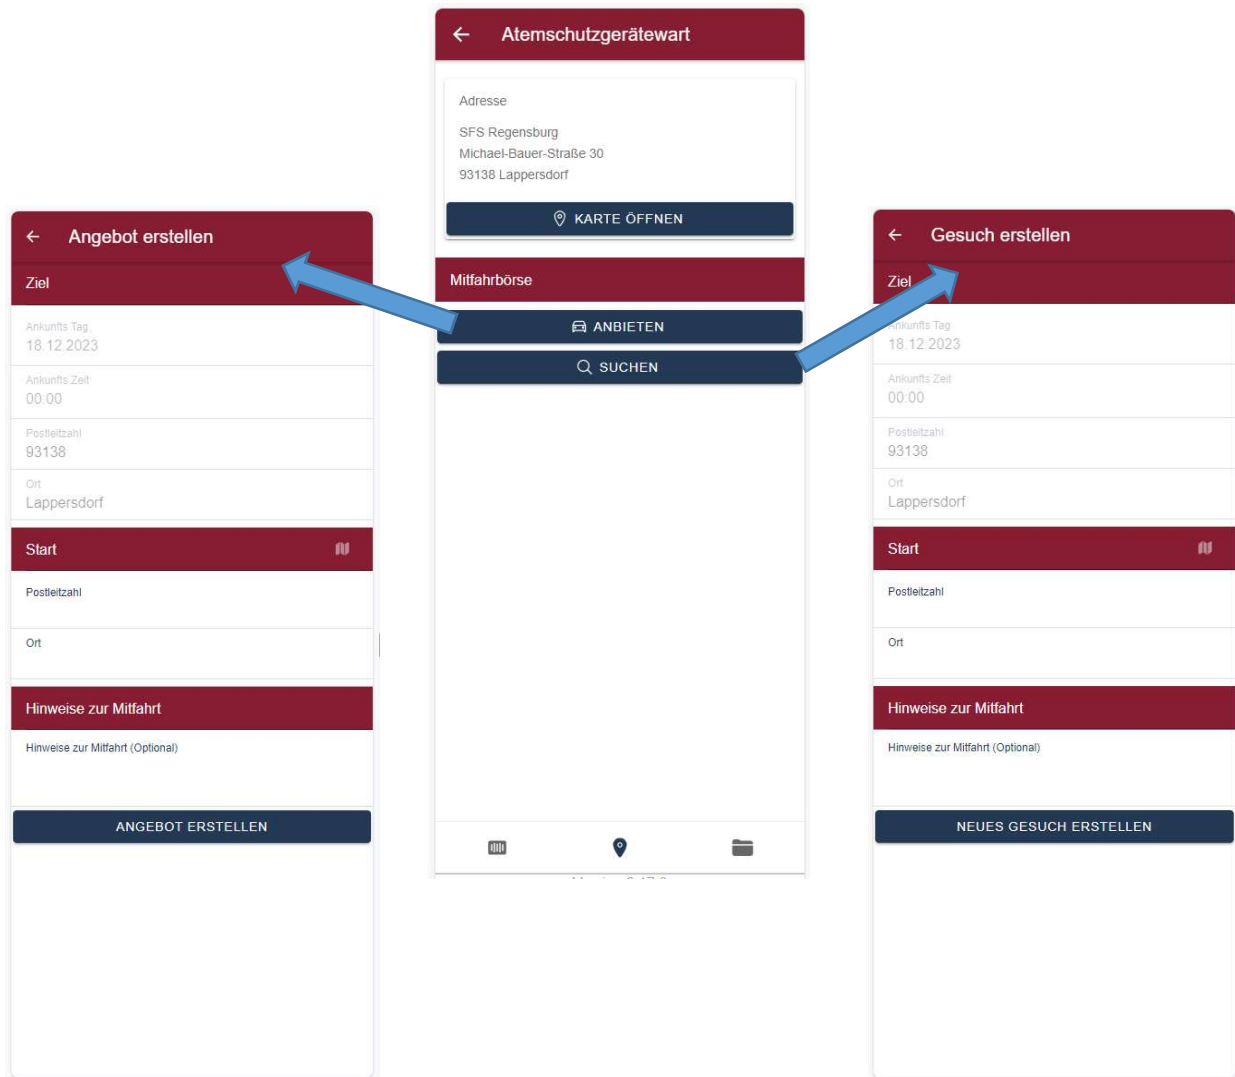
← Atemschutzgerätewart

Adresse

SFS Regensburg
Michael-Bauer-Straße 30
93138 Lappersdorf

KARTE ÖFFNEN

Mitfahrbörse

ANBIETEN

SUCHEN

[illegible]

← Angebot erstellen

Ziel

Ankunfts Tag
18.12.2023

Ankunfts Zeit
00:00

Postleitzahl
93138

Ort
Lappersdorf

Start

Postleitzahl

Ort

Hinweise zur Mitfahrt

Hinweise zur Mitfahrt (Optional)

ANGEBOT ERSTELLEN

← Gesuch erstellen

Ziel

Ankunfts Tag
18.12.2023

Ankunfts Zeit
00:00

Postleitzahl
93138

Ort
Lappersdorf

Start

Postleitzahl

Ort

Hinweise zur Mitfahrt

Hinweise zur Mitfahrt (Optional)

NEUES GESUCH ERSTELLEN